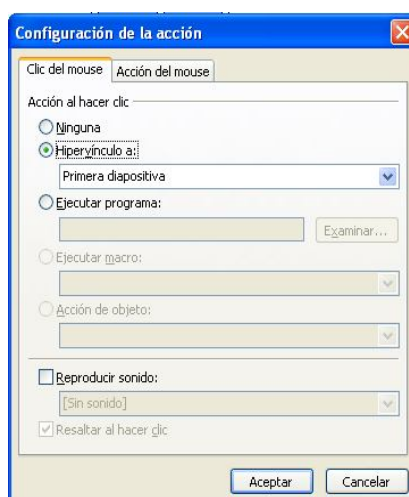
Configuración de la acción

Clic del mouse | Acción del mouse

Acción al hacer clic

Ninguna

Hipervínculo a:

Primera diapositiva

Ejecutar programa:

Examinar...

Ejecutar macro:

Acción de objeto:

Reproducir sonido:

[Sin sonido]

Resaltar al hacer clic

Aceptar | Cancelar